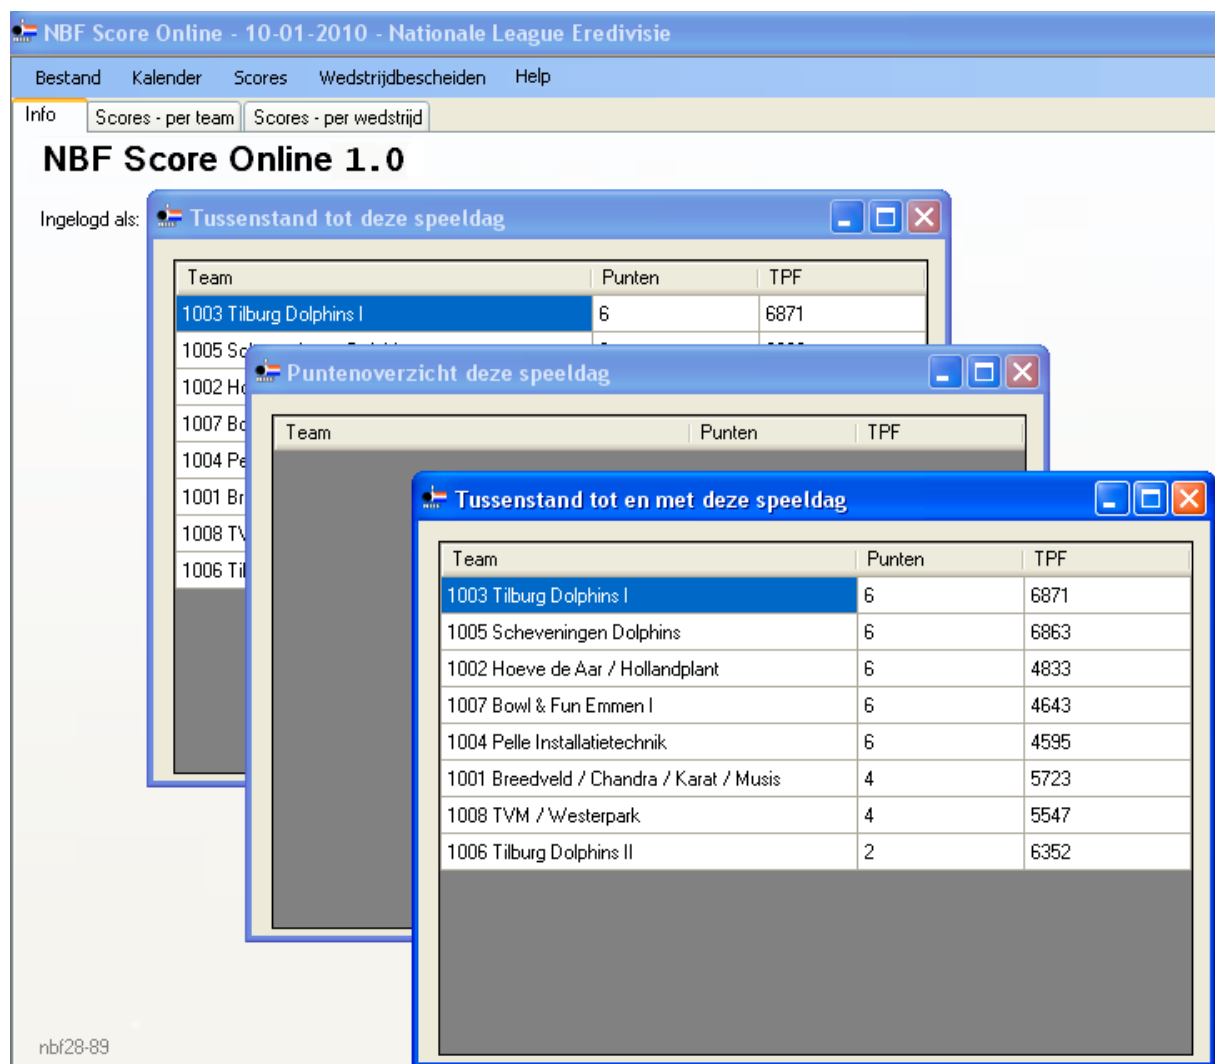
NBF Score Online - 10-01-2010 - Nationale League Eredivisie

Bestand Kalender Scores Wedstrijdbescheiden Help

Info | Scores - per team | Scores - per wedstrijd

NBF Score Online 1.0

Ingelogd als:

Tussenstand tot deze speeldag

| Team | Punten | TPF |
|---|---|---|
| 1003 Tilburg Dolphins I | 6 | 6871 |
| 1005 Sc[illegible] | | |
| 1002 Ho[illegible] | | |
| 1007 Bo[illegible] | | |
| 1004 Pe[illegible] | | |
| 1001 Br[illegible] | | |
| 1008 TV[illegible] | | |
| 1006 Til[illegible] | | |

Puntenoverzicht deze speeldag

| Team | Punten | TPF |
|---|---|---|

Tussenstand tot en met deze speeldag

| Team | Punten | TPF |
|---|---|---|
| 1003 Tilburg Dolphins I | 6 | 6871 |
| 1005 Scheveningen Dolphins | 6 | 6863 |
| 1002 Hoeve de Aar / Hollandplant | 6 | 4833 |
| 1007 Bowl & Fun Emmen I | 6 | 4643 |
| 1004 Pelle Installatietechnik | 6 | 4595 |
| 1001 Breedveld / Chandra / Karat / Musis | 4 | 5723 |
| 1008 TVM / Westerpark | 4 | 5547 |
| 1006 Tilburg Dolphins II | 2 | 6352 |

nbf28-89